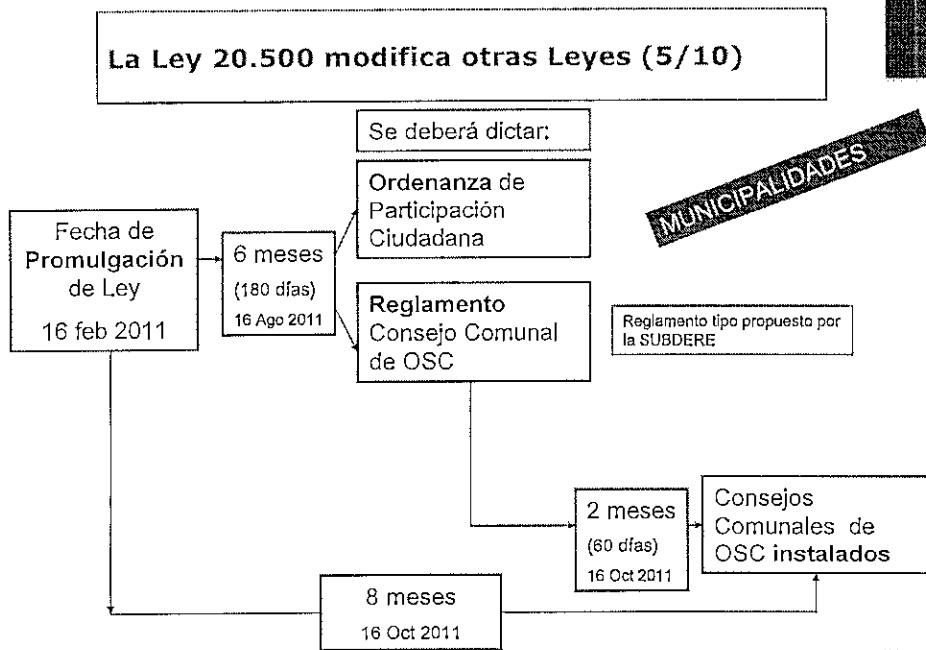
La Ley 20.500 modifica otras Leyes (5/10)

Se deberá dictar:

MUNICIPALIDADES

Fecha de Promulgación de Ley
16 feb 2011

6 meses
(180 días)
16 Ago 2011

Ordenanza de Participación Ciudadana

Reglamento Consejo Comunal de OSC

Reglamento tipo propuesto por la SUBDERE

2 meses
(60 días)
16 Oct 2011

Consejos Comunales de OSC instalados

8 meses
16 Oct 2011